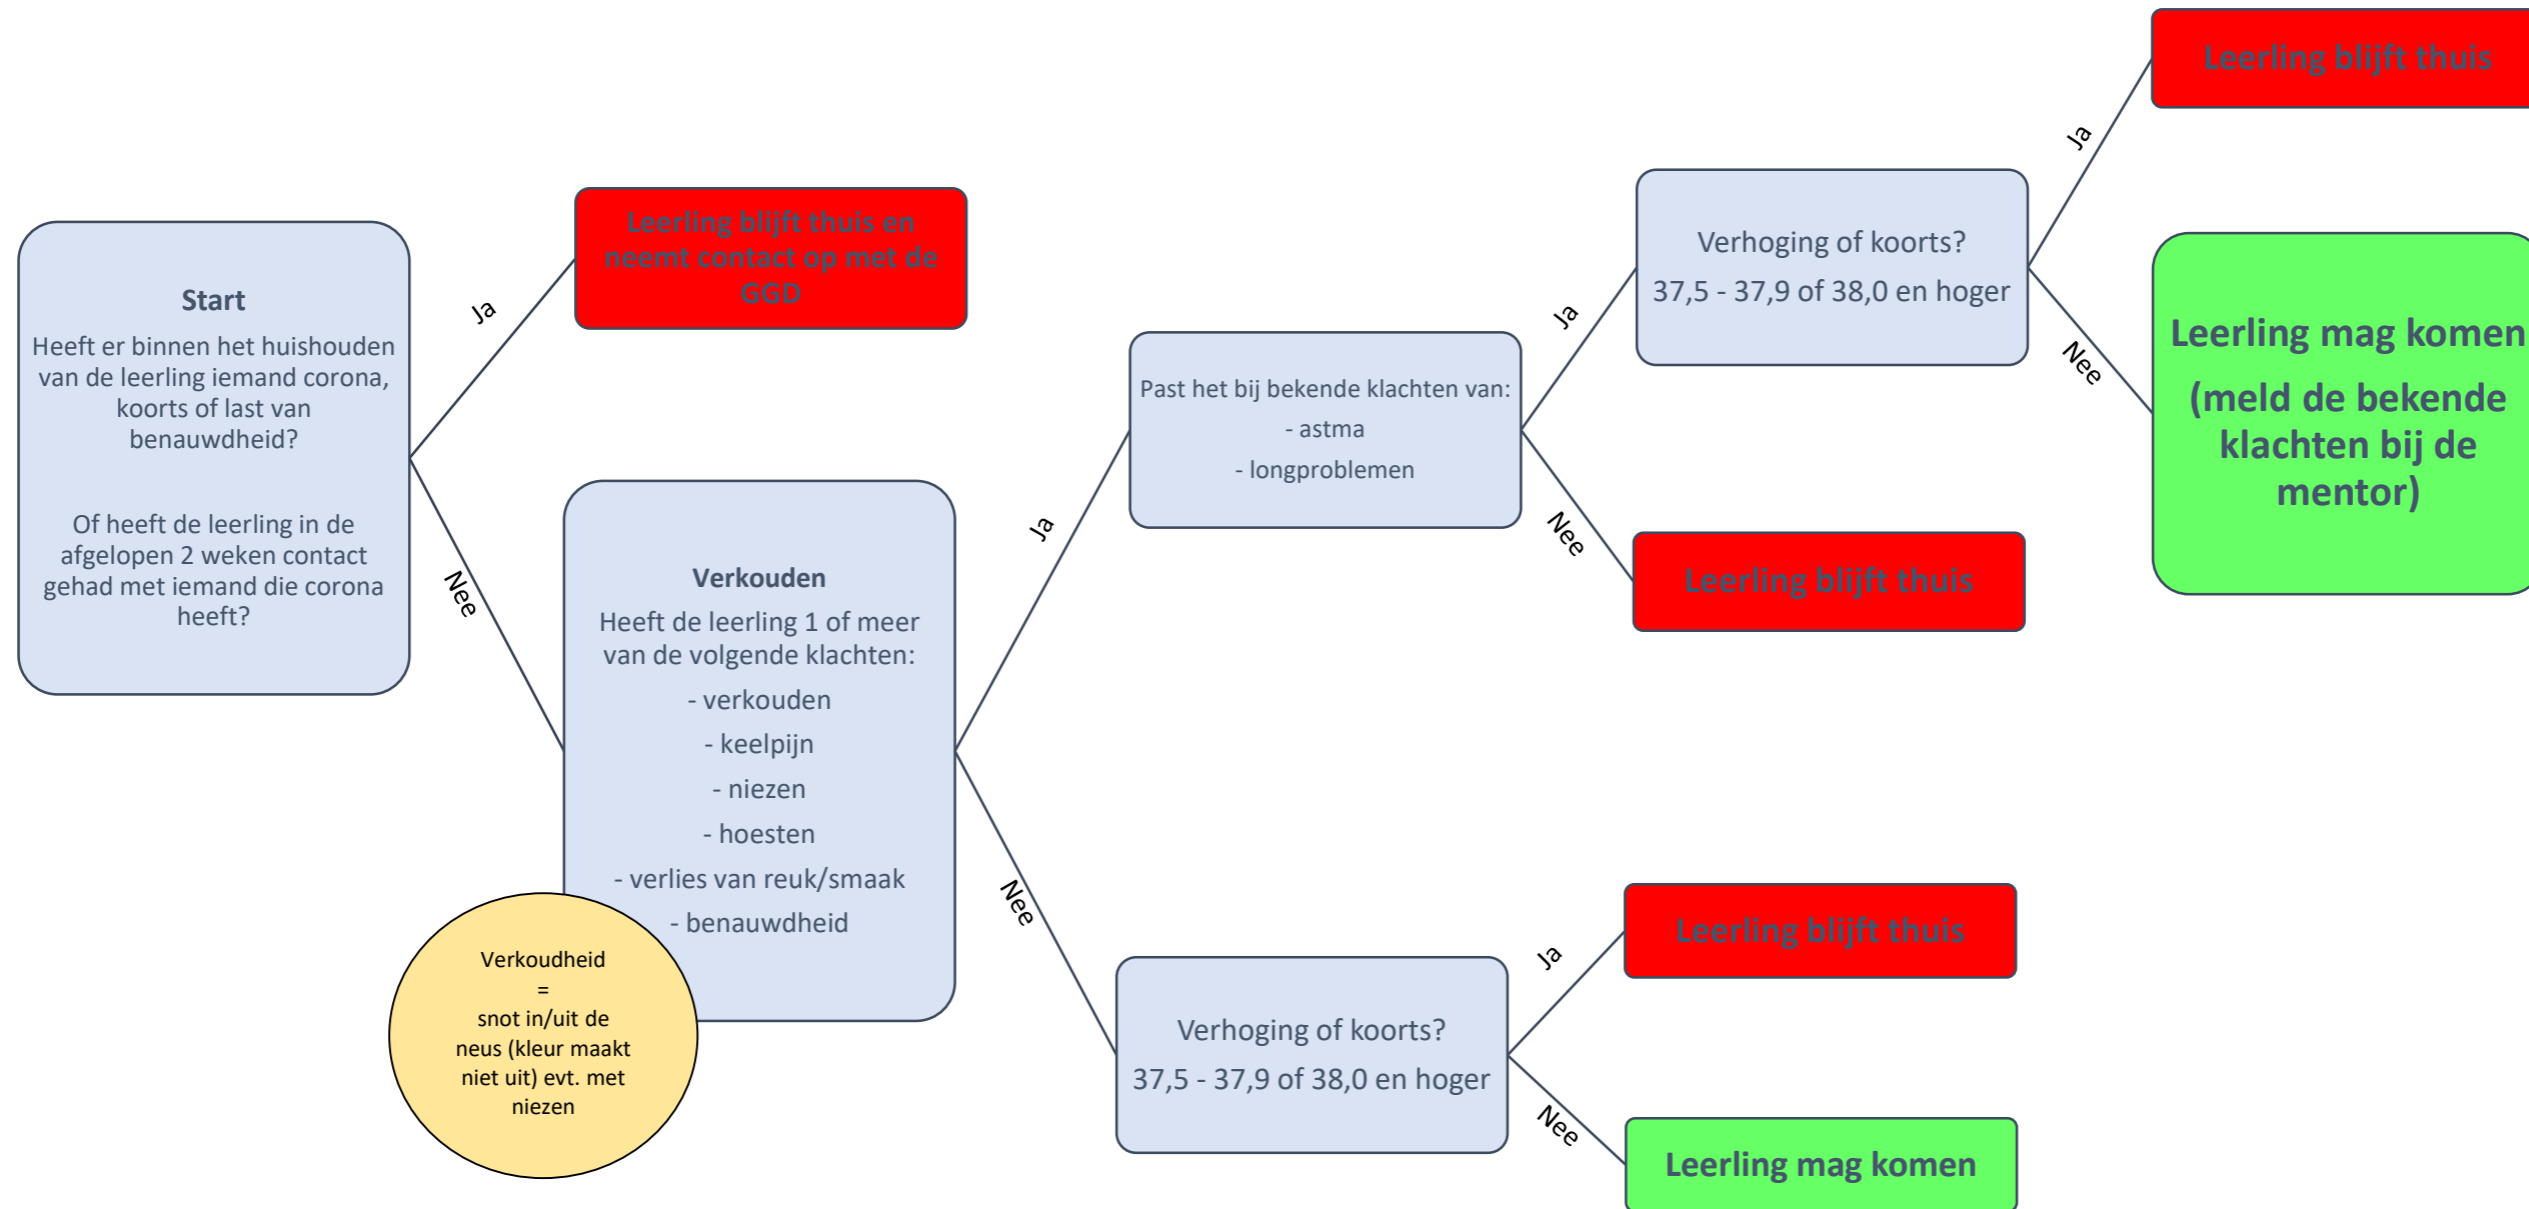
Start

Heeft er binnen het huishouden van de leerling iemand corona, koorts of last van benauwdheid?

Of heeft de leerling in de afgelopen 2 weken contact gehad met iemand die corona heeft?

Ja

Leerling blijft thuis en neemt contact op met de GGD

Nee

Verkouden

Heeft de leerling 1 of meer van de volgende klachten:

- verkouden

- keelpijn

- niezen

- hoesten

- verlies van reuk/smaak

- benauwdheid

Verkoudheid = snot in/uit de neus (kleur maakt niet uit) evt. met niezen

Ja

Past het bij bekende klachten van:

- astma

- longproblemen

Ja

Verhoging of koorts?

37,5 - 37,9 of 38,0 en hoger

Ja

Leerling blijft thuis

Nee

Leerling mag komen

(meld de bekende klachten bij de mentor)

Nee

Leerling blijft thuis

Nee

Verhoging of koorts?

37,5 - 37,9 of 38,0 en hoger

Ja

Leerling blijft thuis

Nee

Leerling mag komen